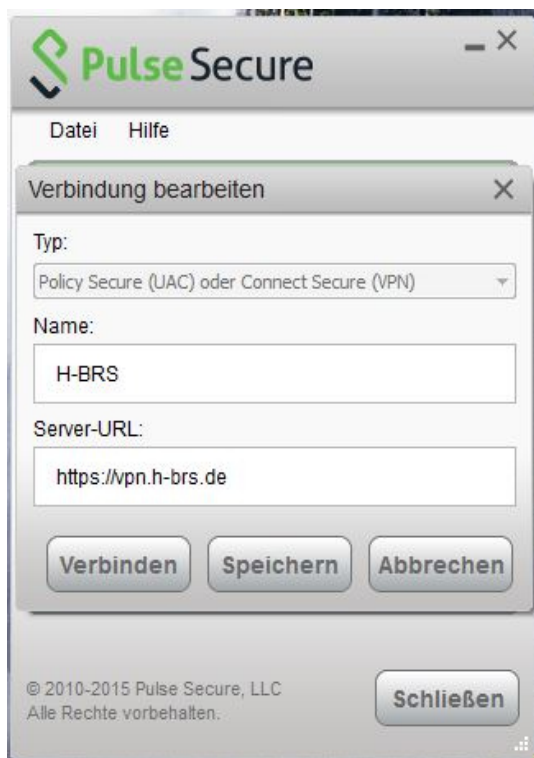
Pulse Secure

Datei Hilfe

Verbindung bearbeiten

Typ:

Policy Secure (UAC) oder Connect Secure (VPN)

Name:

H-BRS

Server-URL:

https://vpn.h-brs.de

Verbinden Speichern Abbrechen

© 2010-2015 Pulse Secure, LLC
Alle Rechte vorbehalten.

Schließen